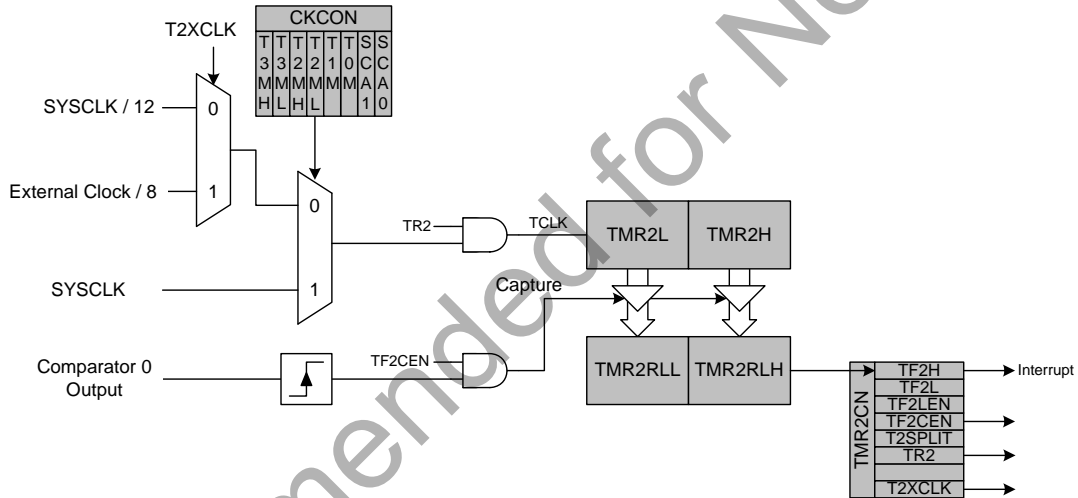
T2XCLK

CKCON

| T3MH | T3ML | T2MH | T2ML | T1M | T0M | SCA1 | SCA0 |
|---|---|---|---|---|---|---|---|

SYSCLK / 12

0

External Clock / 8

1

0

SYSCLK

1

TR2

TCLK

TMR2L

TMR2H

Capture

Comparator 0 Output

TF2CEN

TMR2RLL

TMR2RLH

TMR2CN

TF2H

Interrupt

TF2L

TF2LEN

TF2CEN

T2SPLIT

TR2

T2XCLK

mended for N